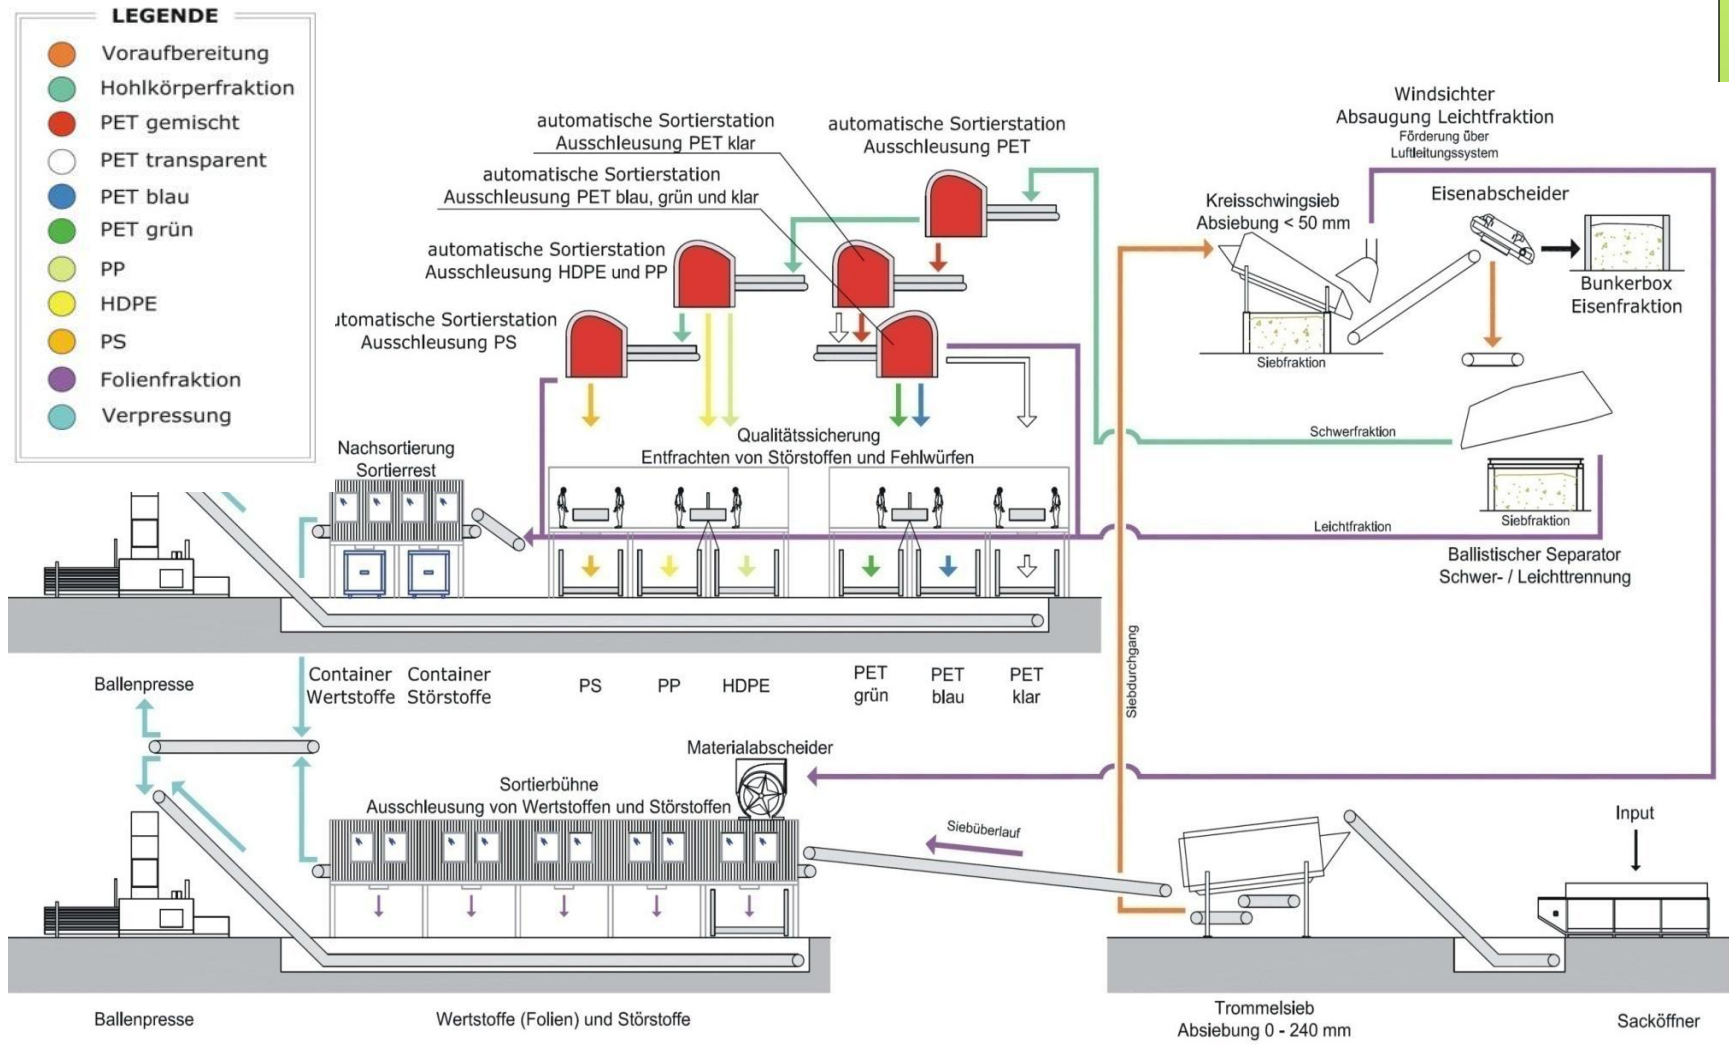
LEGENDE
Voraufbereitung
Hohlkörperfraktion
PET gemischt
PET transparent
PET blau
PET grün
PP
HDPE
PS
Folienfraktion
Verpressung

automatische Sortierstation
Ausschleusung PET klar

automatische Sortierstation
Ausschleusung PET

automatische Sortierstation
Ausschleusung PET blau, grün und klar

automatische Sortierstation
Ausschleusung HDPE und PP

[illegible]tomatische Sortierstation
Ausschleusung PS

Windsichter
Absaugung Leichtfraktion
Förderung über Luftleitungssystem

Kreisschwingsieb
Absiebung < 50 mm

Eisenabscheider

Bunkerbox
Eisenfraktion

Siebfraktion

Schwerfraktion

Leichtfraktion

Siebfraktion

Ballistischer Separator
Schwer- / Leichttrennung

Nachsortierung
Sortierrest

Qualitätssicherung
Entfrachten von Störstoffen und Fehlwürfen

Ballenpresse

Container Wertstoffe
Container Störstoffe

PS
PP
HDPE
PET grün
PET blau
PET klar

Siebdurchgang

Materialabscheider

Sortierbühne
Ausschleusung von Wertstoffen und Störstoffen

Siebüberlauf

Input

Ballenpresse

Wertstoffe (Folien) und Störstoffe

Trommelsieb
Absiebung 0 - 240 mm

Sacköffner